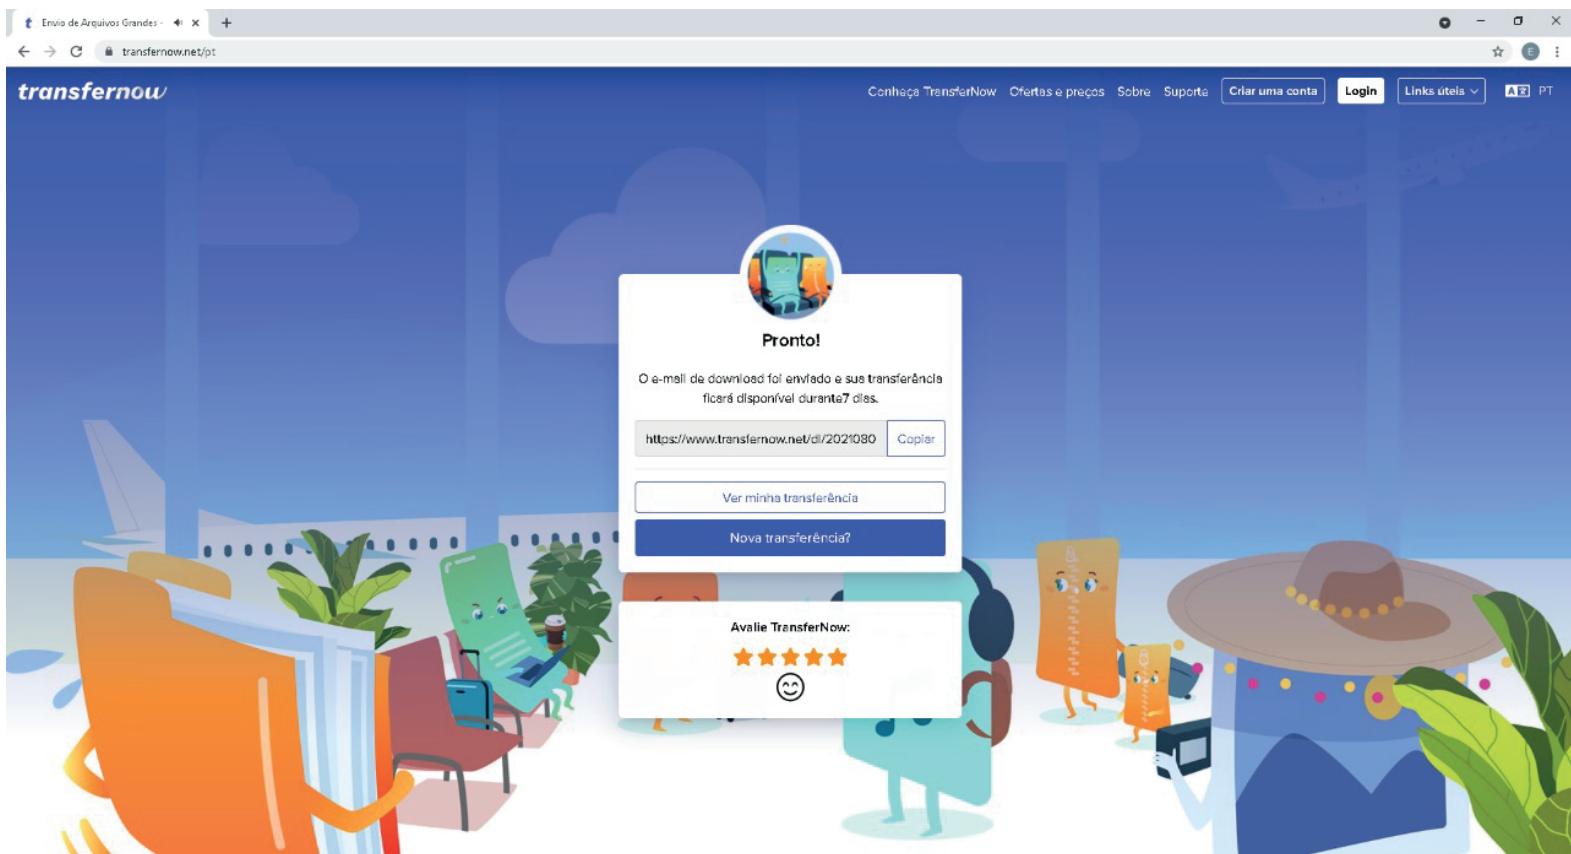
Envio de Arquivos Grandes -

transfernow.net/pt

transfernow

Conheça TransferNow Ofertas e preços Sobre Suporte Criar uma conta Login Links úteis PT

Pronto!

O e-mail de download foi enviado e sua transferência ficará disponível durante7 dias.

https://www.transfernow.net/dl/2021080 Copiar

Ver minha transferência

Nova transferência?

Avalie TransferNow: